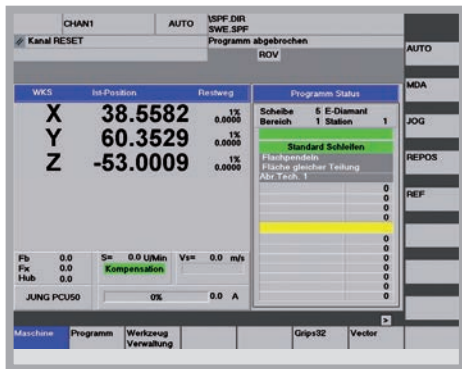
CHAN1 AUTO \SPF.DIR
SWE.SPF
Kanal RESET Programm abgebrochen
ROV

AUTO
MDA
JOG
REPOS
REF

WKS Ist-Position Restweg
X 38.5582 1X 0.0000
Y 60.3529 1X 0.0000
Z -53.0009 1X 0.0000

Programm Status
Scheibe 5 E-Diamant
Bereich 1 Station 1
Standard Schleifen
Flachpendeln
Fläche gleicher Teilung
Abr.Tech. 1
0
0
0
0
0
0
0
0
0
0
0
0

Fb 0.0
Fx 0.0
Hub 0.0
S= 0.0 U/Min
Kompensation
Vs= 0.0 m/s
JUNG PCU50
0%
0.0 A

Maschine
Programm
Werkzeug Verwaltung
Grips32
Vector